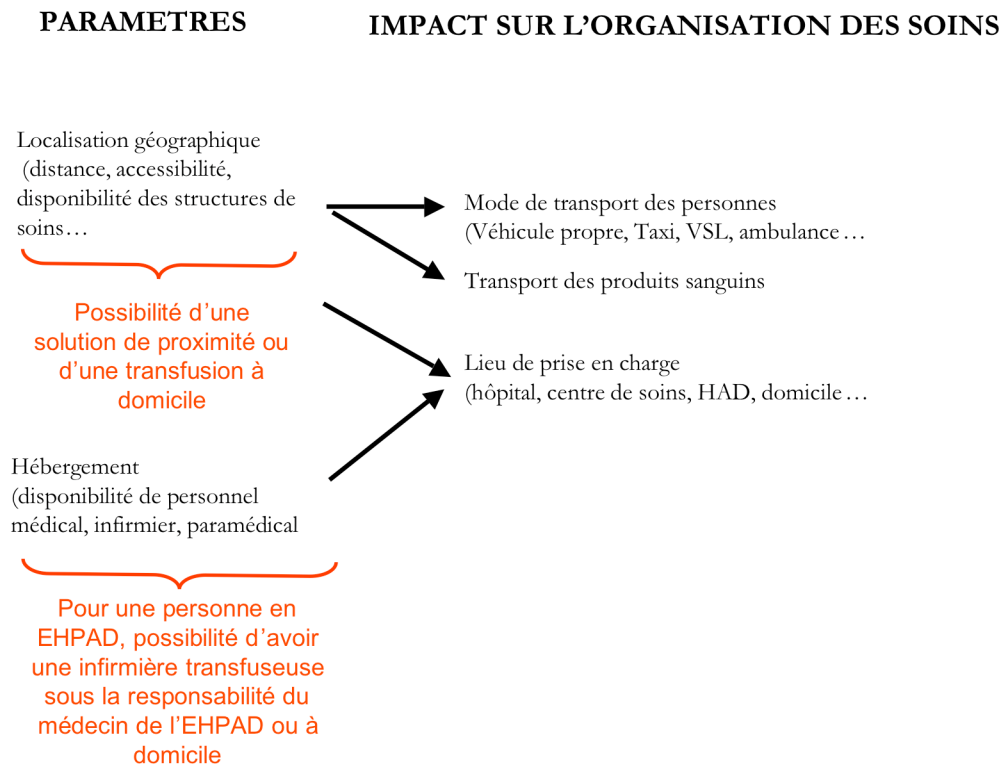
PARAMETRES

IMPACT SUR L'ORGANISATION DES SOINS

Localisation géographique (distance, accessibilité, disponibilité des structures de soins…

Mode de transport des personnes (Véhicule propre, Taxi, VSL, ambulance…

Transport des produits sanguins

Possibilité d'une solution de proximité ou d'une transfusion à domicile

Lieu de prise en charge (hôpital, centre de soins, HAD, domicile…

Hébergement (disponibilité de personnel médical, infirmier, paramédical

Pour une personne en EHPAD, possibilité d'avoir une infirmière transfuseuse sous la responsabilité du médecin de l'EHPAD ou à domicile